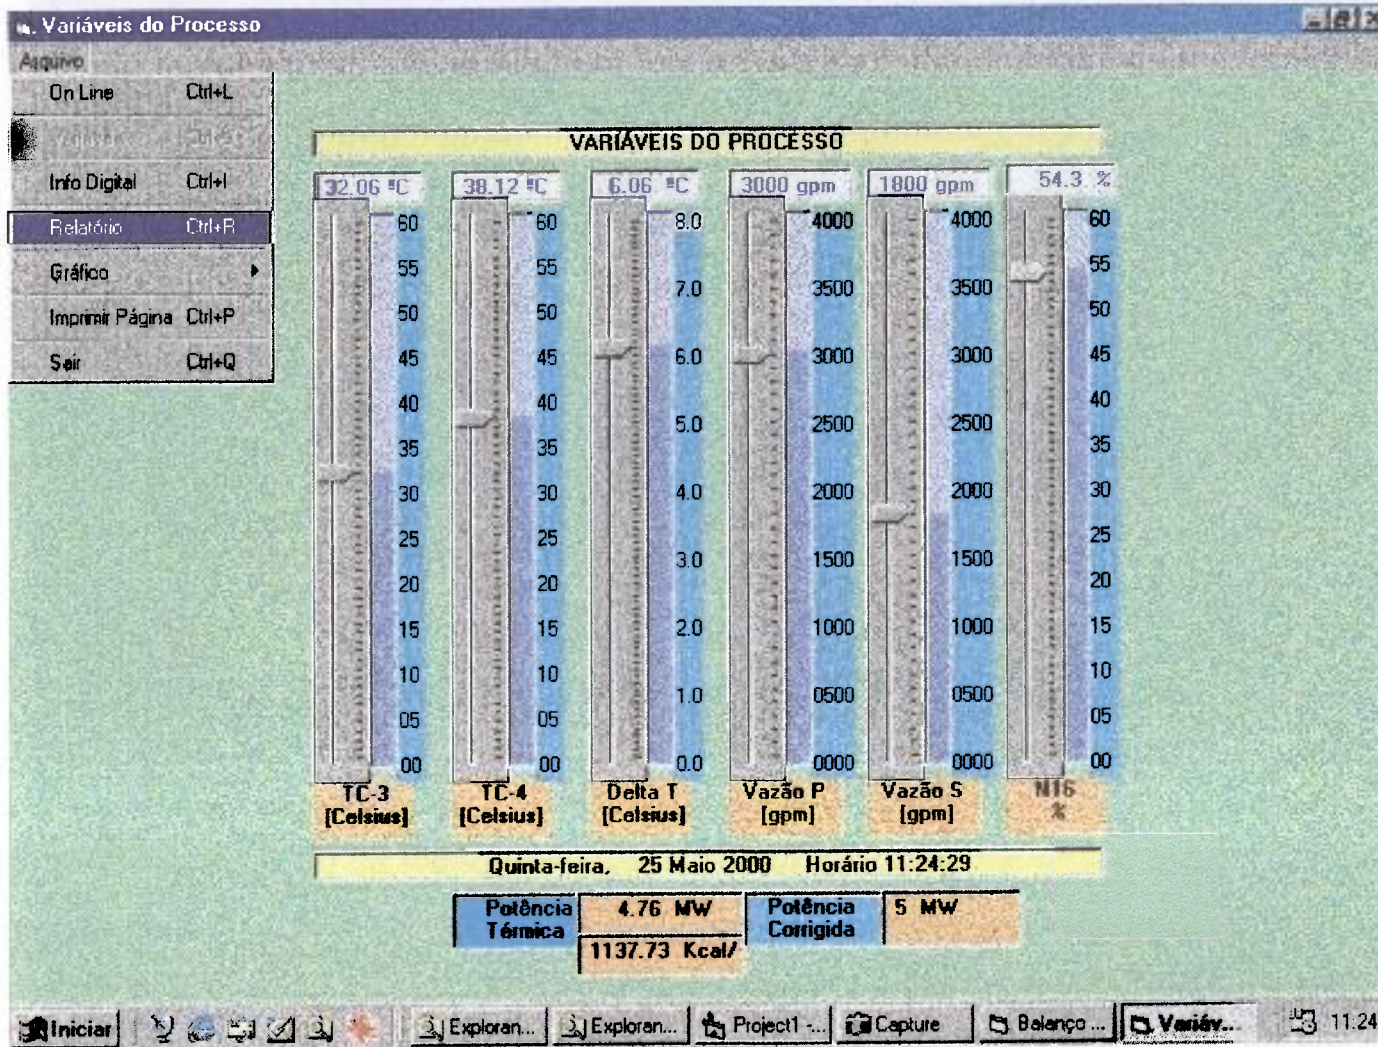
Variáveis do Processo

Arquivo

On Line Ctrl+L

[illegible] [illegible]

Info Digital Ctrl+I

Relatório Ctrl+R

Gráfico

Imprimir Página Ctrl+P

Sair Ctrl+Q

VARIÁVEIS DO PROCESSO

32.06 ºC

38.12 ºC

6.06 ºC

3000 gpm

1800 gpm

54.3 %

| 60 | 60 | 8.0 | 4000 | 4000 | 60 |
|---|---|---|---|---|---|
| 55 | 55 | 7.0 | 3500 | 3500 | 55 |
| 50 | 50 | 6.0 | 3000 | 3000 | 50 |
| 45 | 45 | 5.0 | 2500 | 2500 | 45 |
| 40 | 40 | 4.0 | 2000 | 2000 | 40 |
| 35 | 35 | 3.0 | 1500 | 1500 | 35 |
| 30 | 30 | 2.0 | 1000 | 1000 | 30 |
| 25 | 25 | 1.0 | 0500 | 0500 | 25 |
| 20 | 20 | 0.0 | 0000 | 0000 | 20 |
| 15 | 15 | | | | 15 |
| 10 | 10 | | | | 10 |
| 05 | 05 | | | | 05 |
| 00 | 00 | | | | 00 |

TC-3 [Celsius]

TC-4 [Celsius]

Delta T [Celsius]

Vazão P [gpm]

Vazão S [gpm]

N16 %

Quinta-feira, 25 Maio 2000 Horário 11:24:29

Potência Térmica

4.76 MW

1137.73 Kcal/

Potência Corrigida

5 MW

Iniciar

Exploran...

Exploran...

Project1 -...

Capture

Balanço ...

Variáv...

11:24